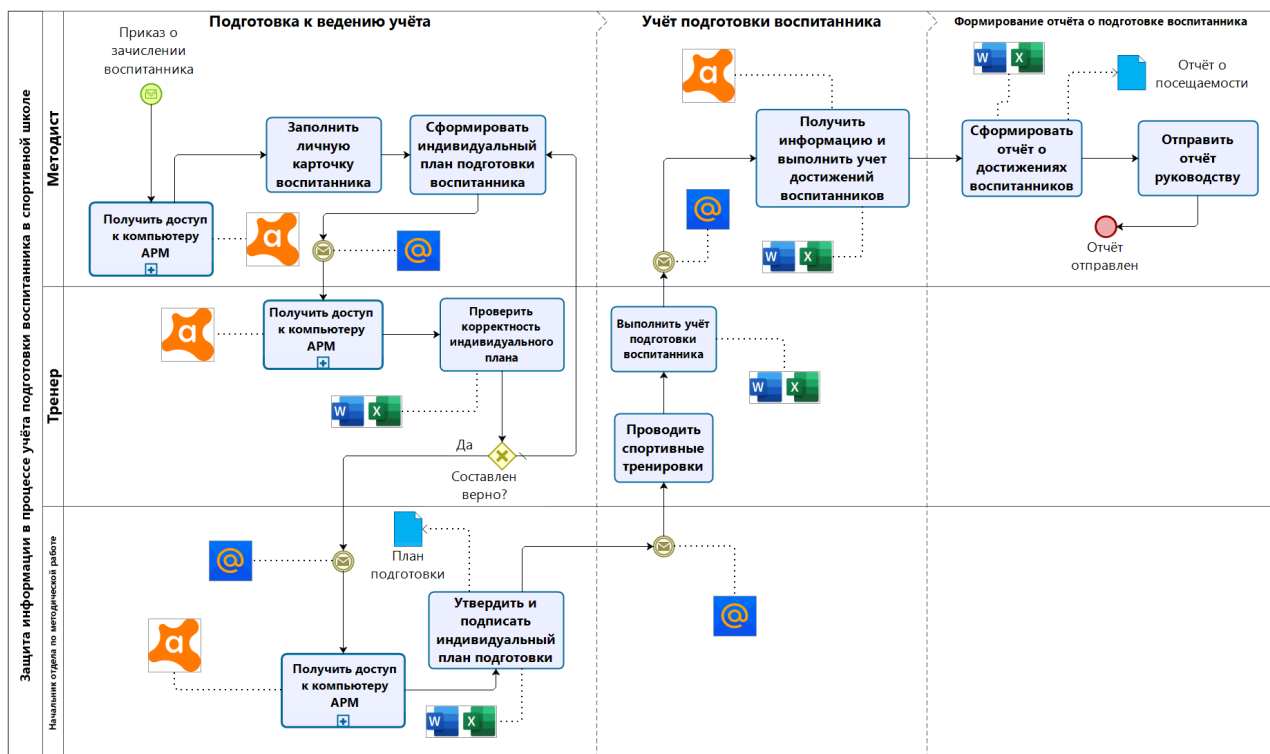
Защита информации в процессе учёта подготовки воспитанника в спортивной школе

Подготовка к ведению учёта

Учёт подготовки воспитанника

Формирование отчёта о подготовке воспитанника

Методист

Приказ о зачислении воспитанника

Получить доступ к компьютеру АРМ

Заполнить личную карточку воспитанника

Сформировать индивидуальный план подготовки воспитанника

Получить информацию и выполнить учет достижений воспитанников

Сформировать отчёт о достижениях воспитанников

Отчёт о посещаемости

Отправить отчёт руководству

Отчёт отправлен

Тренер

Получить доступ к компьютеру АРМ

Проверить корректность индивидуального плана

Да

Составлен верно?

Выполнить учёт подготовки воспитанника

Проводить спортивные тренировки

Начальник отдела по методической работе

План подготовки

Утвердить и подписать индивидуальный план подготовки

Получить доступ к компьютеру АРМ